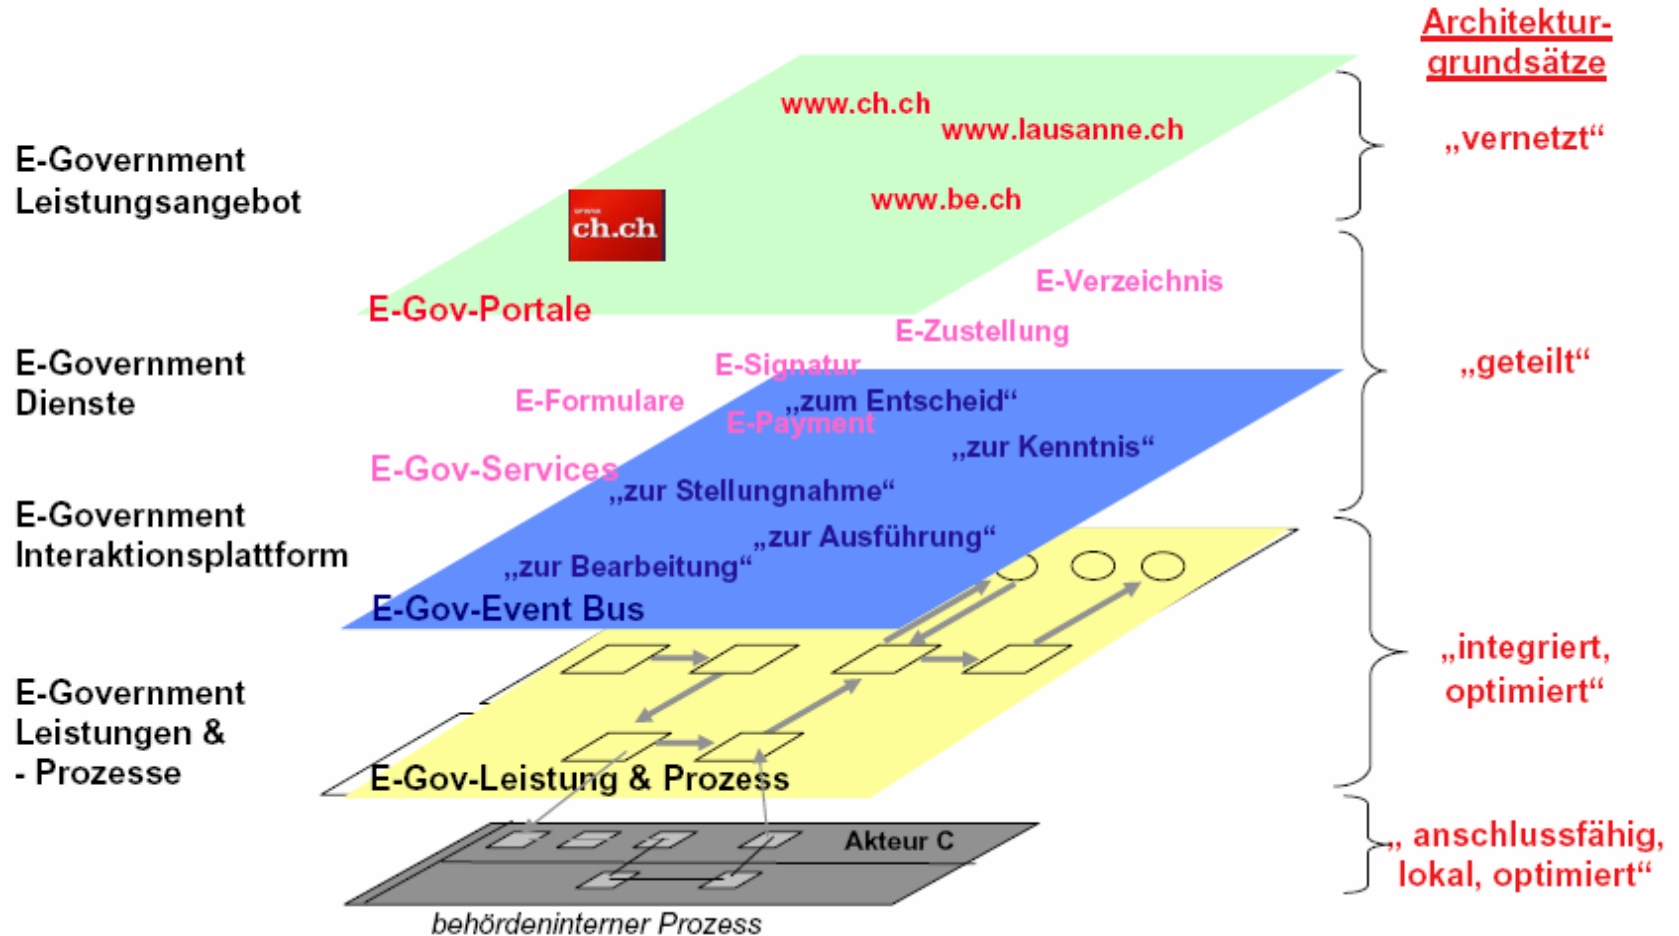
Architekturgrundsätze

E-Government Leistungsangebot

www.ch.ch
www.lausanne.ch
www.be.ch
ch.ch

„vernetzt“

E-Gov-Portale

E-Verzeichnis
E-Zustellung

E-Government Dienste

E-Signatur
E-Formulare
E-Payment

„geteilt“

E-Gov-Services

„zum Entscheid“
„zur Kenntnis“
„zur Stellungnahme“

E-Government Interaktionsplattform

„zur Ausführung“
„zur Bearbeitung“

E-Gov-Event Bus

„integriert, optimiert“

E-Government Leistungen & - Prozesse

E-Gov-Leistung & Prozess

Akteur C

„ anschlussfähig, lokal, optimiert“

behördeninterner Prozess